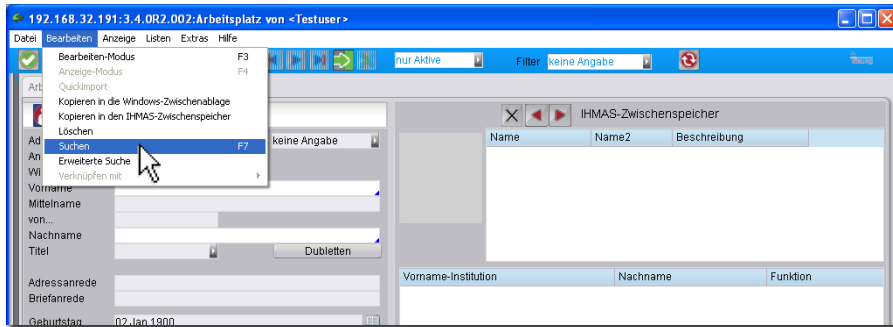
192.168.32.191:3.4.0R2.002:Arbeitsplatz von <Testuser>

Datei Bearbeiten Anzeige Listen Extras Hilfe

Bearbeiten-Modus F3
Anzeige-Modus F4
Quickimport
Kopieren in die Windows-Zwischenablage
Kopieren in den IHMAS-Zwischenspeicher
Löschen
Suchen F7
Erweiterte Suche
Verknüpfen mit

nur Aktive
Filter keine Angabe

Arb
Ad
An
Wi
keine Angabe
Vorname
Mittelname
von...
Nachname
Titel
Dubletten
Adressanrede
Briefanrede
Geburtstag 02.Jan 1900

IHMAS-Zwischenspeicher

| Name | Name2 | Beschreibung |
|---|---|---|

| Vorname-Institution | Nachname | Funktion |
|---|---|---|